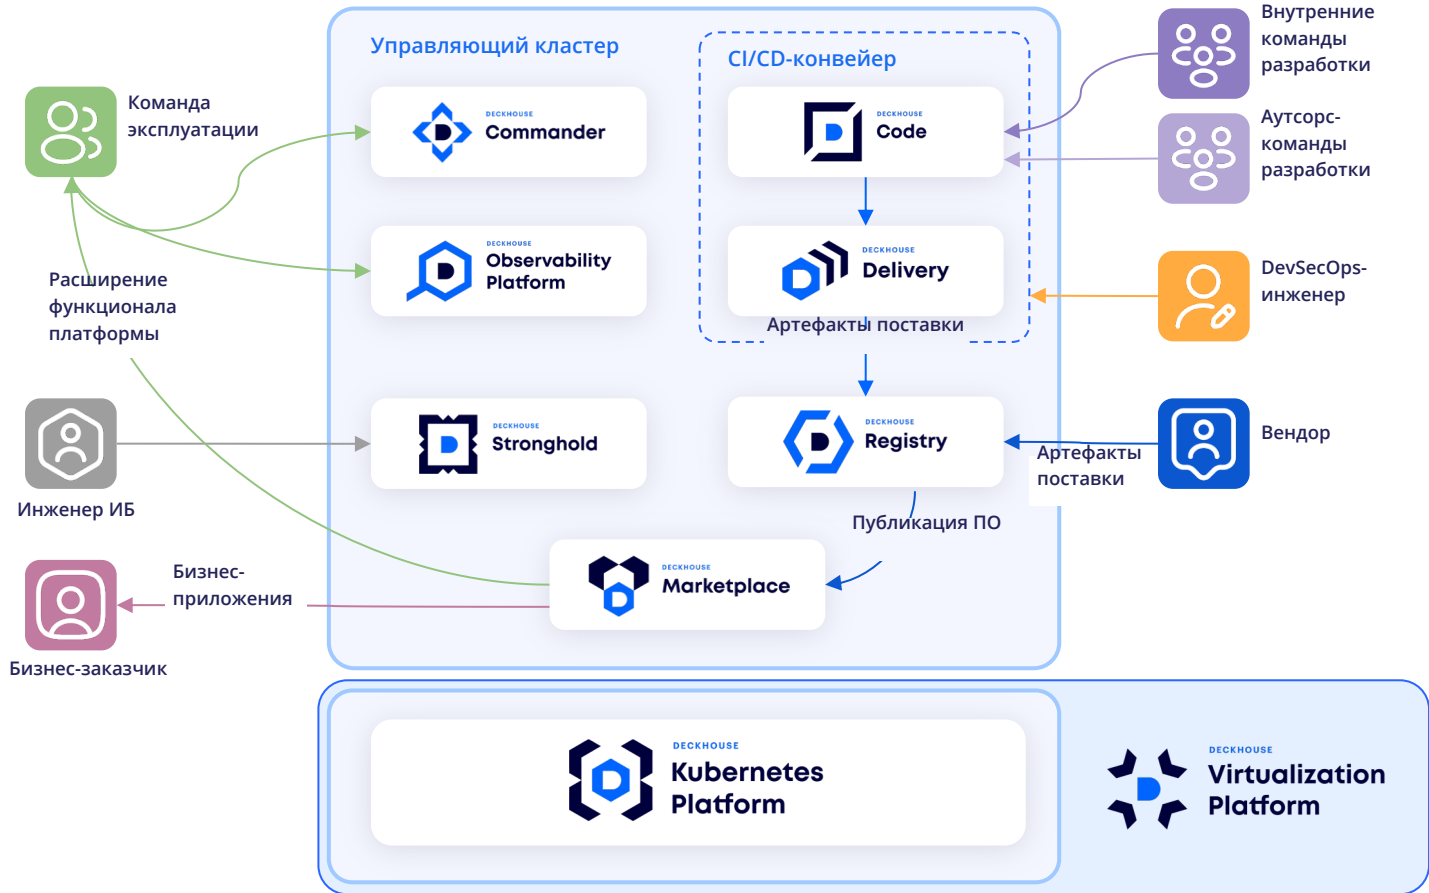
Управляющий кластер

CI/CD-конвейер

Внутренние команды разработки

Команда эксплуатации

DECKHOUSE Commander

DECKHOUSE Code

Аутсорс-команды разработки

DECKHOUSE Observability Platform

DECKHOUSE Delivery

Расширение функционала платформы

DevSecOps-инженер

Артефакты поставки

DECKHOUSE Stronghold

DECKHOUSE Registry

Вендор

Артефакты поставки

Инженер ИБ

Публикация ПО

Бизнес-приложения

DECKHOUSE Marketplace

Бизнес-заказчик

DECKHOUSE Kubernetes Platform

DECKHOUSE Virtualization Platform